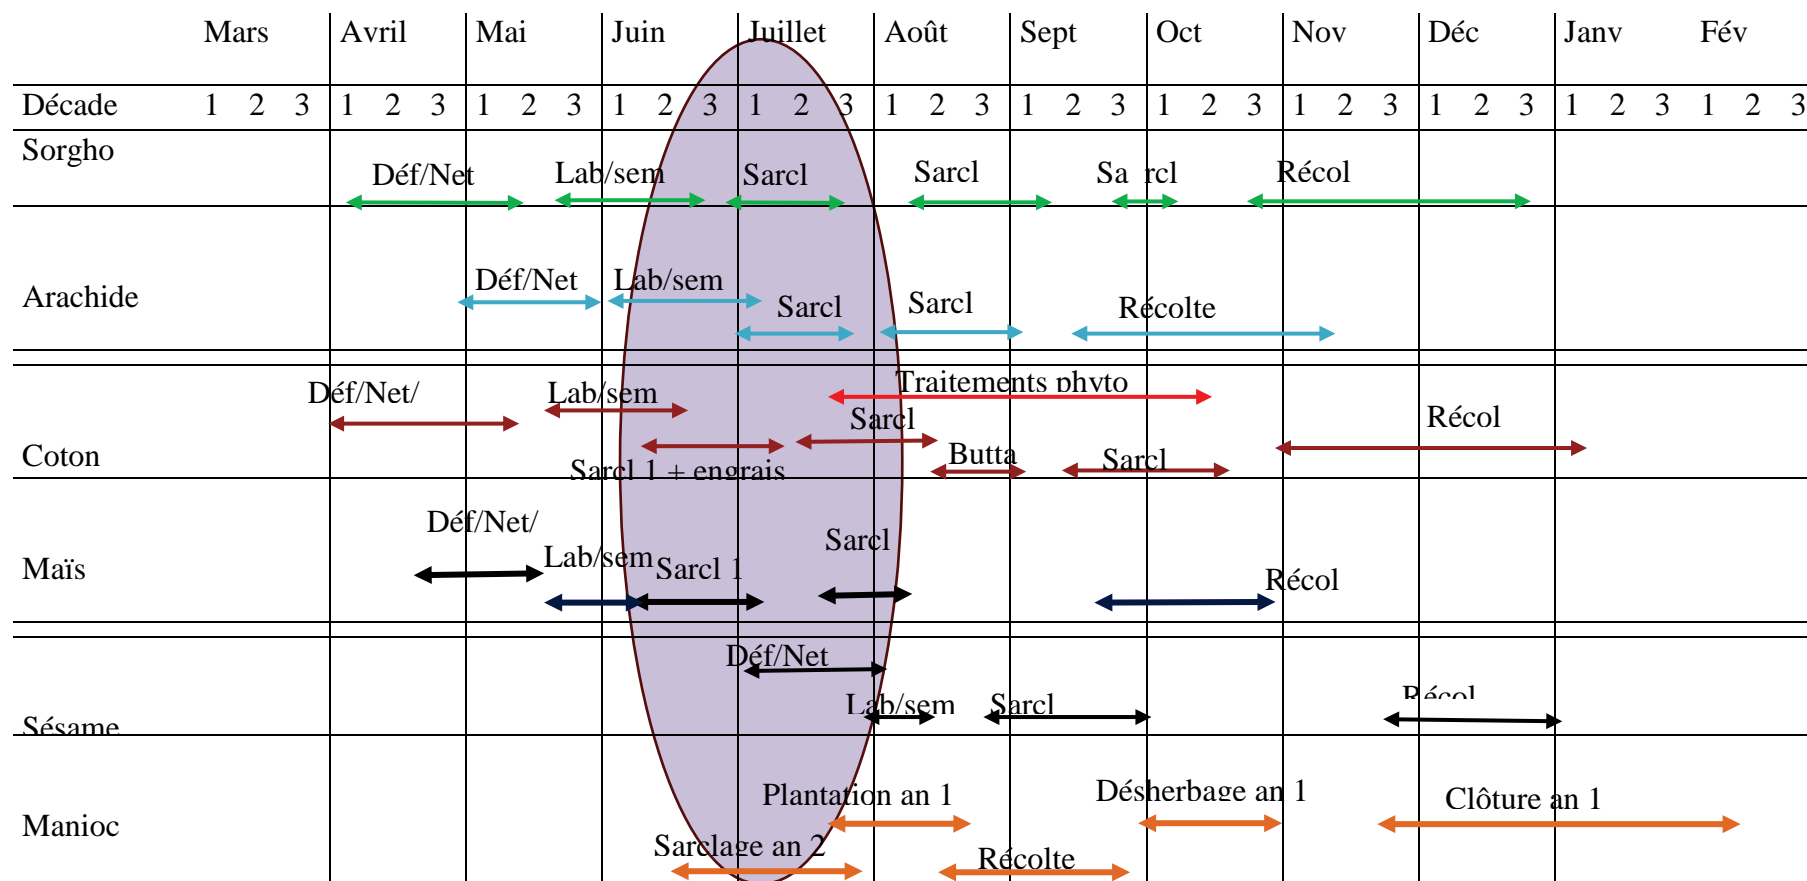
| | Mars | Avril | Mai | Juin | Juillet | Août | Sept | Oct | Nov | Déc | Janv | Fév |
|---|---|---|---|---|---|---|---|---|---|---|---|---|
| Décade | 1 2 3 | 1 2 3 | 1 2 3 | 1 2 3 | 1 2 3 | 1 2 3 | 1 2 3 | 1 2 3 | 1 2 3 | 1 2 3 | 1 2 3 | 1 2 3 |
| Sorgho | | Déf/Net | | Lab/sem | Sarcl | Sarcl | | Sa rcl | Récol | | | |
| Arachide | | | Déf/Net | Lab/sem | Sarcl | Sarcl | | Récolte | | | | |
| Coton | | Déf/Net/ | | Lab/sem Sarcl 1 + engrais | | Traitements phyto Sarcl Butta | | Sarcl | | Récol | | |
| Maïs | | | Déf/Net/ Lab/sem | Sarcl 1 | | Sarcl | | | Récol | | | |
| Sésame | | | | | Déf/Net | Lab/sem | Sarcl | | | Récol | | |
| Manioc | | | | Sarclage an 2 | Plantation an 1 | Récolte | | Désherbage an 1 | | Clôture an 1 | | |